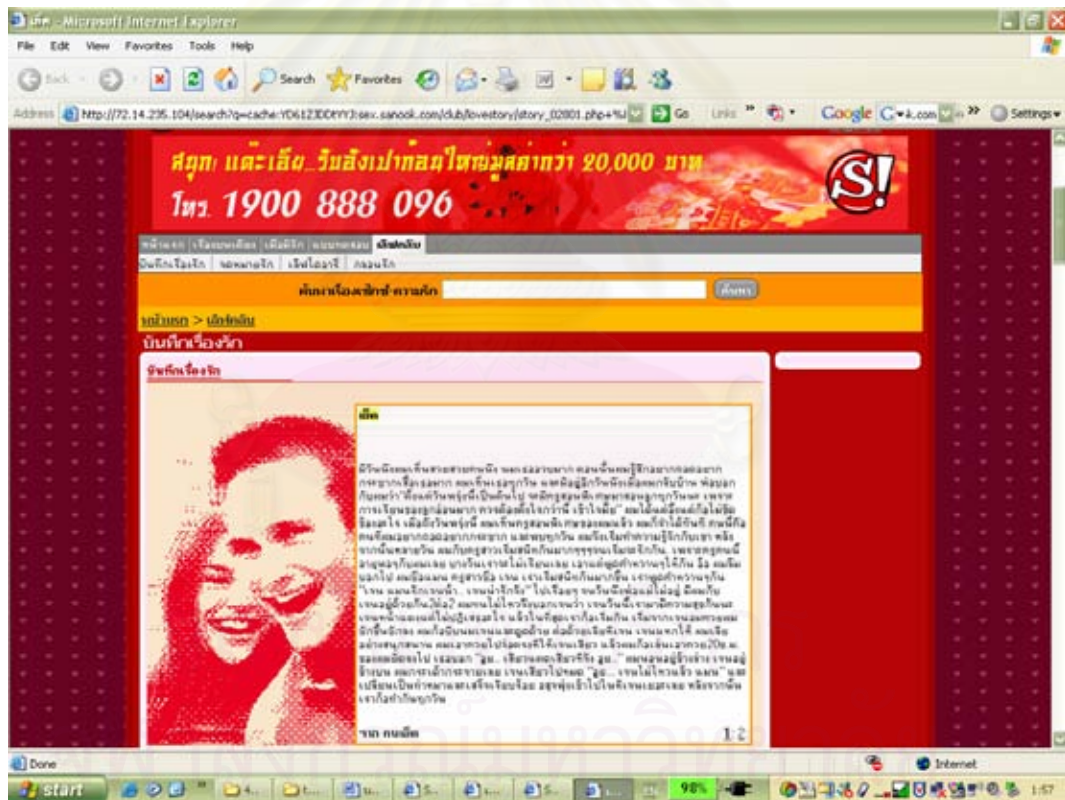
เด็ก - Microsoft Internet Explorer

File Edit View Favorites Tools Help

Back Search Favorites

Address http://72.14.235.104/search?q=cache:YD61Z3DDtYYJ:sex.sanook.com/club/lovestory/story_02801.php+%E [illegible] Go Links Google G Settings

สนุก แต่ะเล็ย วินลังเปาก้อนใหญ่มูลค่ากว่า 20,000 บาท

โทร. 1900 888 096

S!

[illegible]

ค้นหาเรื่องเซ็กซ์-ความรัก ค้นหา

หน้าแรก > เล็กเล็ก

บันทึกเรื่องรัก

บันทึกเรื่องรัก

เด็ก

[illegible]

จาก คนเด็ก 1 2

Done Internet

start 98% 1:57